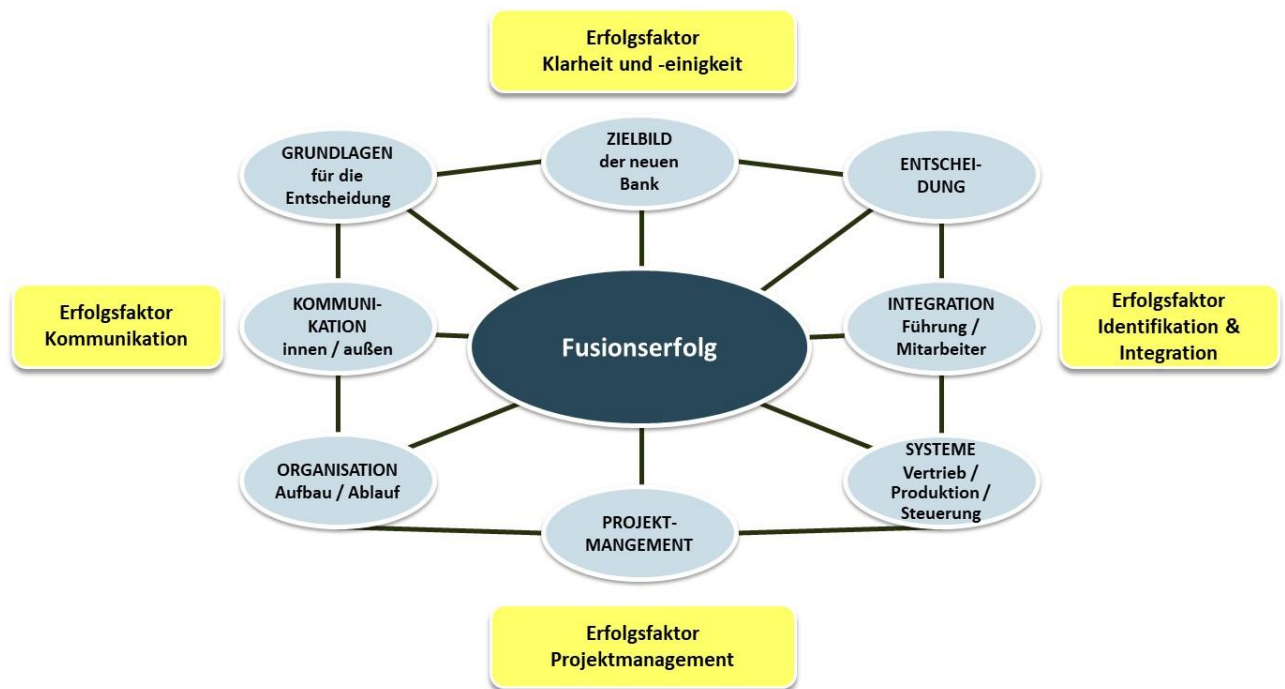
Erfolgsfaktor
Klarheit und -einigkeit

GRUNDLAGEN
für die
Entscheidung

ZIELBILD
der neuen
Bank

ENTSCHEI-
DUNG

Erfolgsfaktor
Kommunikation

KOMMUNI-
KATION
innen / außen

Fusionserfolg

INTEGRATION
Führung /
Mitarbeiter

Erfolgsfaktor
Identifikation &
Integration

ORGANISATION
Aufbau / Ablauf

PROJEKT-
MANGEMENT

SYSTEME
Vertrieb /
Produktion /
Steuerung

Erfolgsfaktor
Projektmanagement